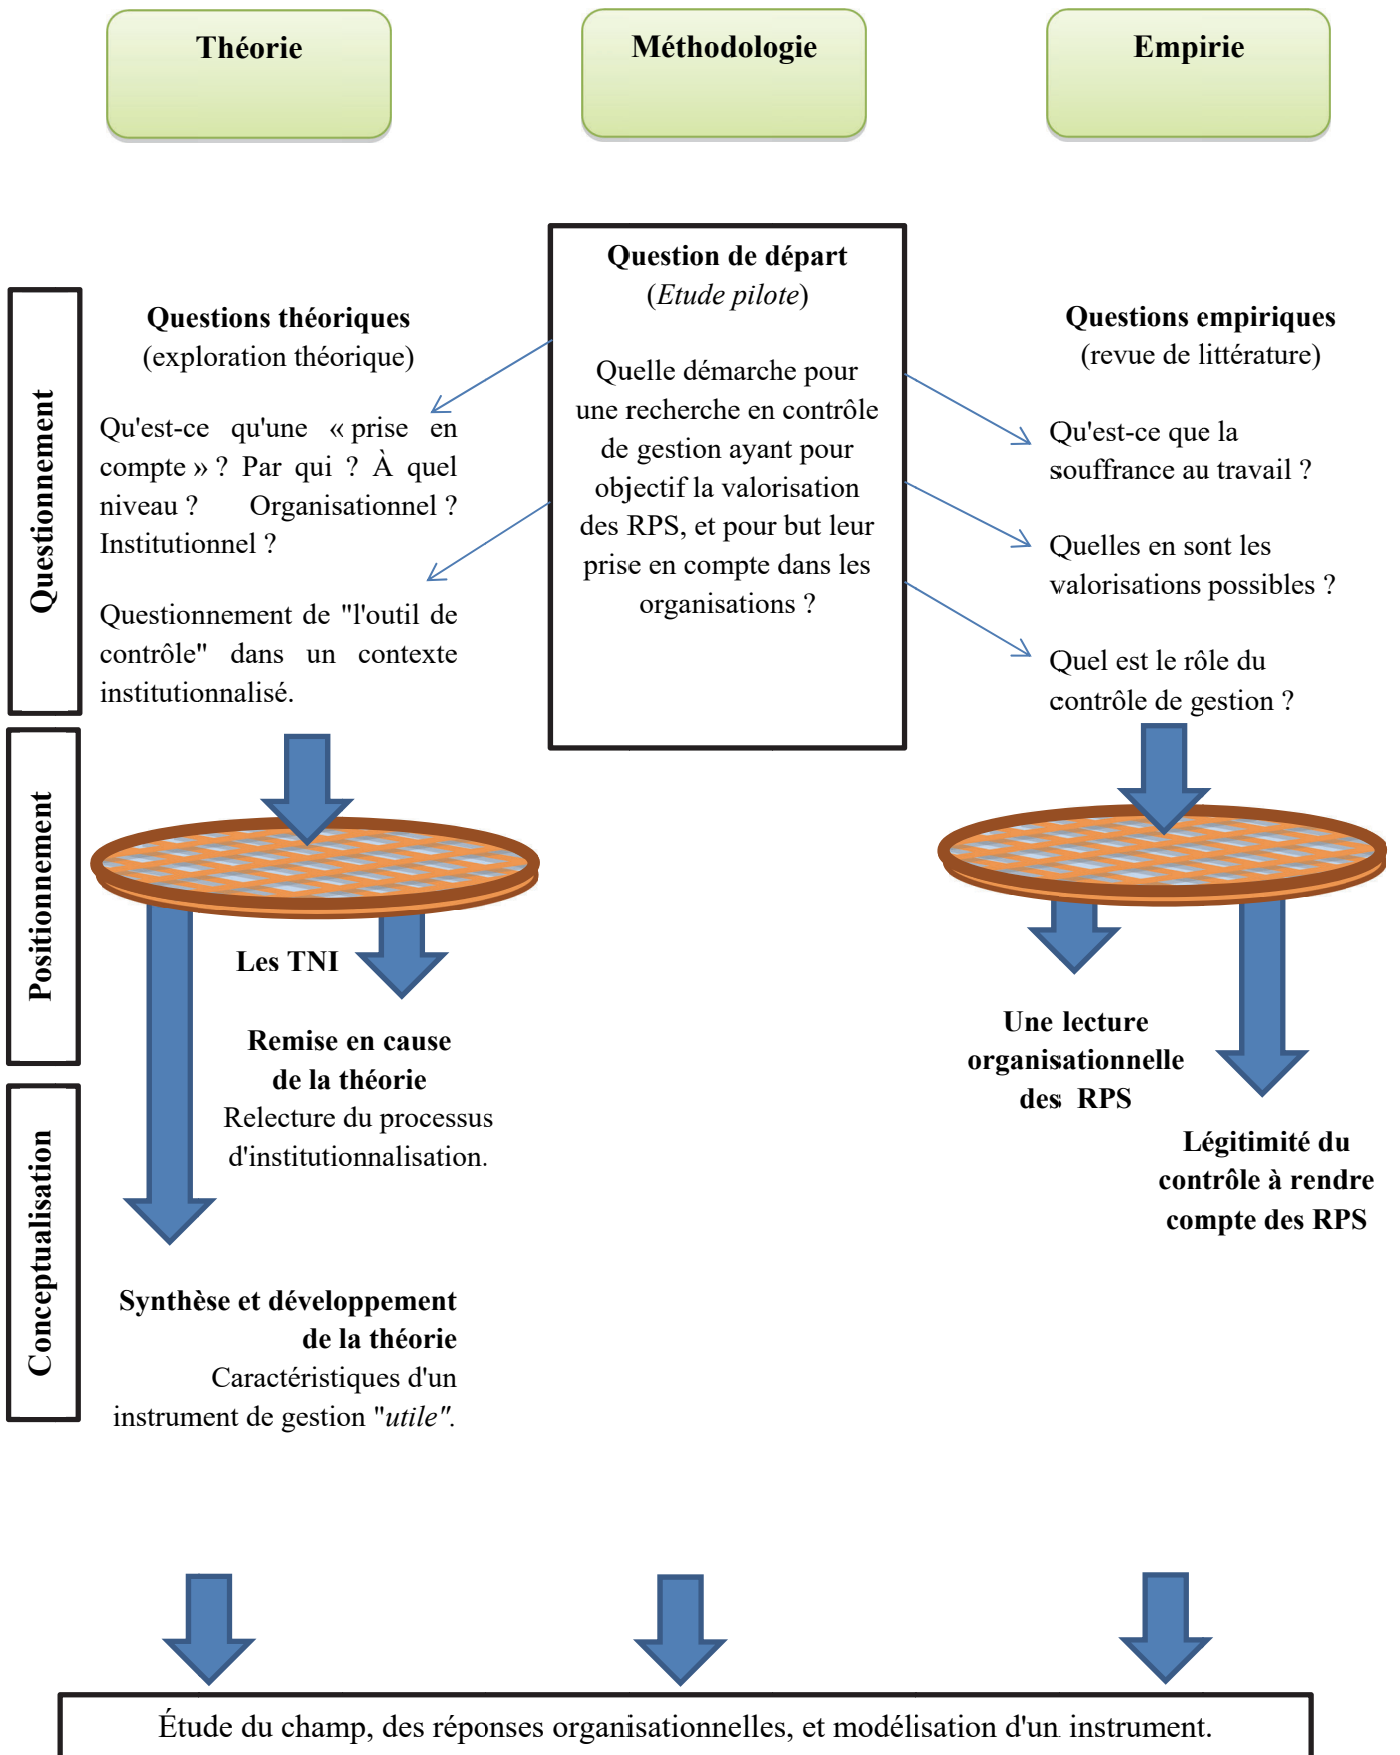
Théorie

Méthodologie

Empirie

Question de départ
(Etude pilote)

Quelle démarche pour une recherche en contrôle de gestion ayant pour objectif la valorisation des RPS, et pour but leur prise en compte dans les organisations ?

Questionnement

Questions théoriques
(exploration théorique)

Qu'est-ce qu'une « prise en compte » ? Par qui ? À quel niveau ? Organisationnel ? Institutionnel ?

Questionnement de "l'outil de contrôle" dans un contexte institutionnalisé.

Questions empiriques
(revue de littérature)

Qu'est-ce que la souffrance au travail ?

Quelles en sont les valorisations possibles ?

Quel est le rôle du contrôle de gestion ?

Positionnement

Les TNI

Remise en cause de la théorie
Relecture du processus d'institutionnalisation.

Une lecture organisationnelle des RPS

Légitimité du contrôle à rendre compte des RPS

Conceptualisation

Synthèse et développement de la théorie
Caractéristiques d'un instrument de gestion "utile".

Étude du champ, des réponses organisationnelles, et modélisation d'un instrument.